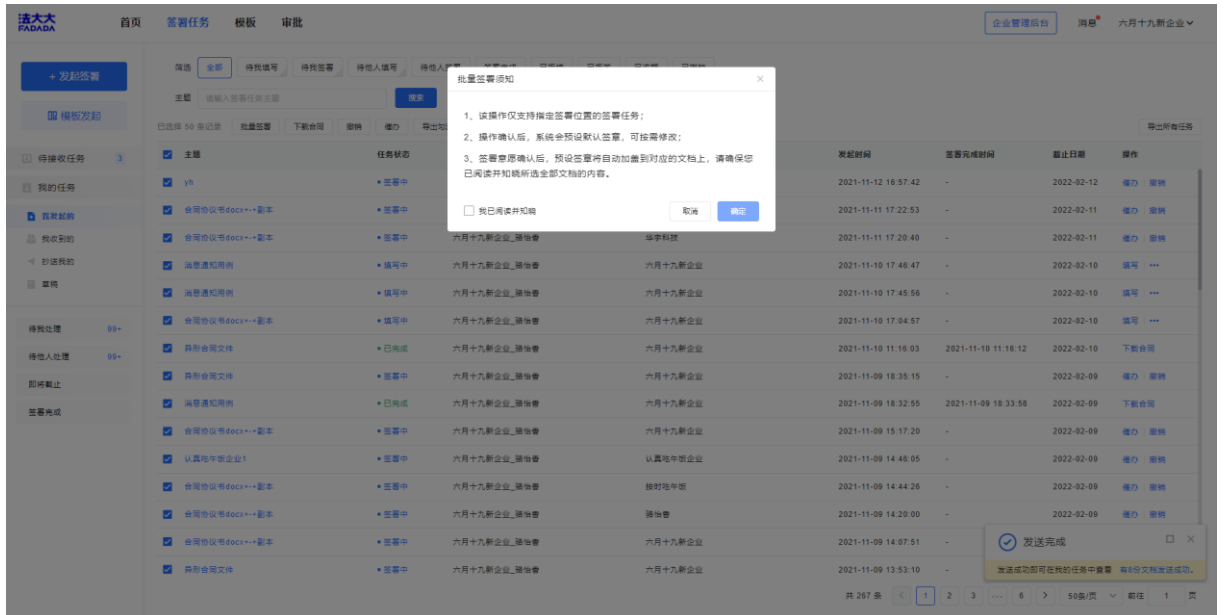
法大大 FADADA

首页 签署任务 模板 审批

企业管理后台 消息 六月十九新企业

+ 发起签署

模板发起

待接收任务 3

我的任务

我发起的

我收到的

抄送我的

草稿

待我处理 99+

待他人处理 99+

即将截止

签署完成

筛选 全部 待我填写 待我签署 待他人填写 待他人签署

主题 请输入签署任务主题 搜索

已选择 50 条记录 批量签署 下载合同 撤销 催办 导出勾选

导出所有任务

批量签署须知

1、该操作仅支持指定签署位置的签署任务；

2、操作确认后，系统会预设默认签章，可按需修改；

3、签署意愿确认后，预设签章将自动加盖到对应的文档上，请确保您已阅读并知晓所选全部文档的内容。

我已阅读并知晓

取消 确定

| | 主题 | 任务状态 | | | 发起时间 | 签署完成时间 | 截止日期 | 操作 |
|---|---|---|---|---|---|---|---|---|
| | yh | • 签署中 | | | 2021-11-12 16:57:42 | - | 2022-02-12 | 催办 撤销 |
| | 合同协议书docx--副本 | • 签署中 | | | 2021-11-11 17:22:53 | - | 2022-02-11 | 催办 撤销 |
| | 合同协议书docx--副本 | • 签署中 | 六月十九新企业_骆怡春 | 华宇科技 | 2021-11-11 17:20:40 | - | 2022-02-11 | 催办 撤销 |
| | 消息通知用例 | • 填写中 | 六月十九新企业_骆怡春 | 六月十九新企业 | 2021-11-10 17:46:47 | - | 2022-02-10 | 填写 ••• |
| | 消息通知用例 | • 填写中 | 六月十九新企业_骆怡春 | 六月十九新企业 | 2021-11-10 17:45:56 | - | 2022-02-10 | 填写 ••• |
| | 合同协议书docx--副本 | • 填写中 | 六月十九新企业_骆怡春 | 六月十九新企业 | 2021-11-10 17:04:57 | - | 2022-02-10 | 填写 ••• |
| | 异形合同文件 | • 已完成 | 六月十九新企业_骆怡春 | 六月十九新企业 | 2021-11-10 11:16:03 | 2021-11-10 11:16:12 | 2022-02-10 | 下载合同 |
| | 异形合同文件 | • 签署中 | 六月十九新企业_骆怡春 | 六月十九新企业 | 2021-11-09 18:35:15 | - | 2022-02-09 | 催办 撤销 |
| | 消息通知用例 | • 已完成 | 六月十九新企业_骆怡春 | 六月十九新企业 | 2021-11-09 18:32:55 | 2021-11-09 18:33:58 | 2022-02-09 | 下载合同 |
| | 合同协议书docx--副本 | • 签署中 | 六月十九新企业_骆怡春 | 六月十九新企业 | 2021-11-09 15:17:20 | - | 2022-02-09 | 催办 撤销 |
| | 认真吃午饭企业1 | • 签署中 | 六月十九新企业_骆怡春 | 认真吃午饭企业 | 2021-11-09 14:46:05 | - | 2022-02-09 | 催办 撤销 |
| | 合同协议书docx--副本 | • 签署中 | 六月十九新企业_骆怡春 | 按时吃午饭 | 2021-11-09 14:44:26 | - | 2022-02-09 | 催办 撤销 |
| | 合同协议书docx--副本 | • 签署中 | 六月十九新企业_骆怡春 | 骆怡春 | 2021-11-09 14:20:00 | - | 2022-02-09 | 催办 撤销 |
| | 合同协议书docx--副本 | • 签署中 | 六月十九新企业_骆怡春 | 六月十九新企业 | 2021-11-09 14:07:51 | | | |
| | 异形合同文件 | • 签署中 | 六月十九新企业_骆怡春 | 六月十九新企业 | 2021-11-09 13:53:10 | | | |

发送完成

发送成功即可在我的任务中查看 有8份文档发送成功。

共 267 条 < 1 2 3 ... 6 > 50条/页 前往 1 页